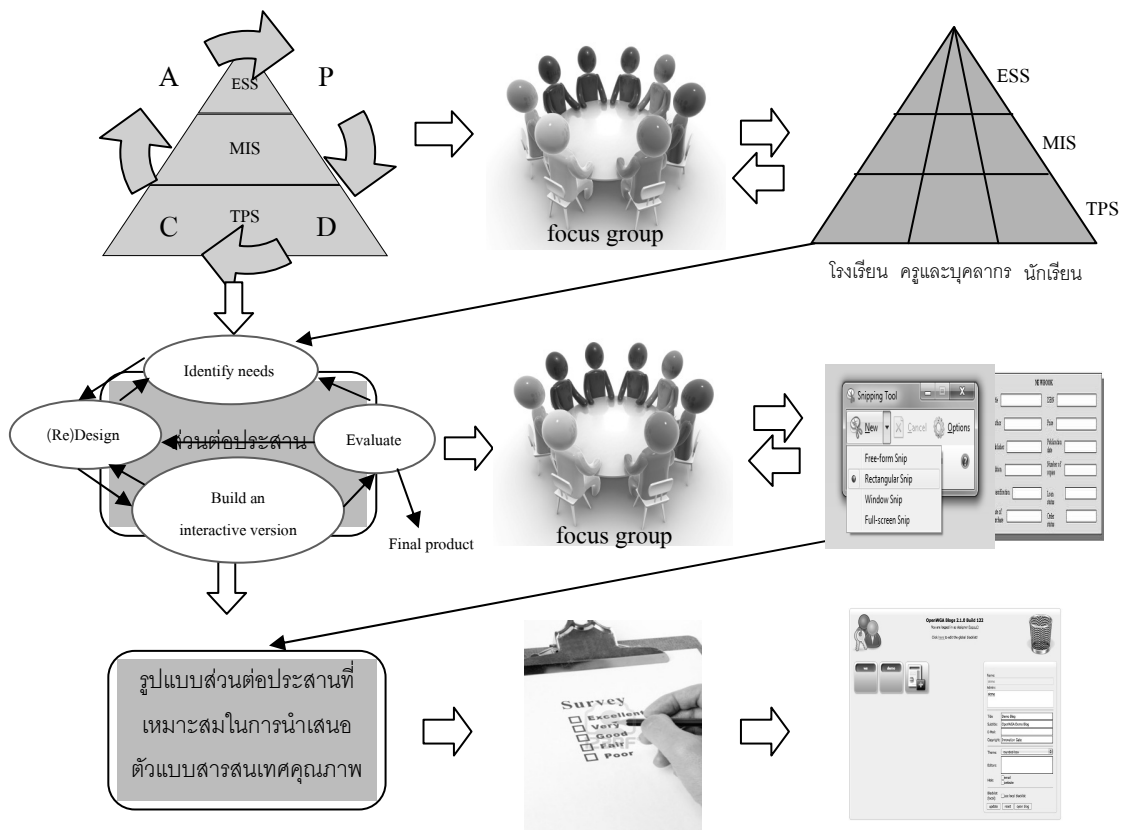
A
ESS
P
MIS
C
TPS
D

focus group

ESS
MIS
TPS

โรงเรียน ครูและบุคลากร นักเรียน

Identify needs
(Re)Design
ส่วนต่อประสาน
Evaluate
Build an interactive version
Final product

focus group

Snipping Tool
New
Cancel
Options
Free-form Snip
Rectangular Snip
Window Snip
Full-screen Snip

NETWORK

รูปแบบส่วนต่อประสานที่เหมาะสมในการนำเสนอตัวแบบสารสนเทศคุณภาพ

Survey
Excellent
Very
Good
Fair
Poor

OpenWGA Blogs 2.1.0 Build 122